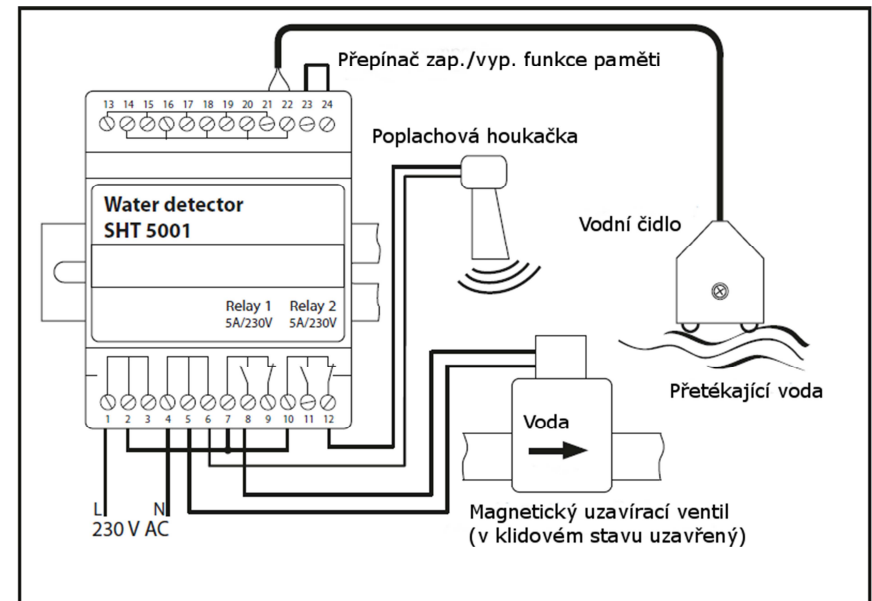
Přepínač zap./vyp. funkce paměti

13 14 15 16 17 18 19 20 21 22 23 24

Poplachová houkačka

Water detector
SHT 5001

Vodní čidlo

Relay 1
5A/230V

Relay 2
5A/230V

1 2 3 4 5 6 7 8 9 10 11 12

Přetékající voda

Voda

L
N
230 V AC

Magnetický uzavírací ventil
(v klidovém stavu uzavřený)